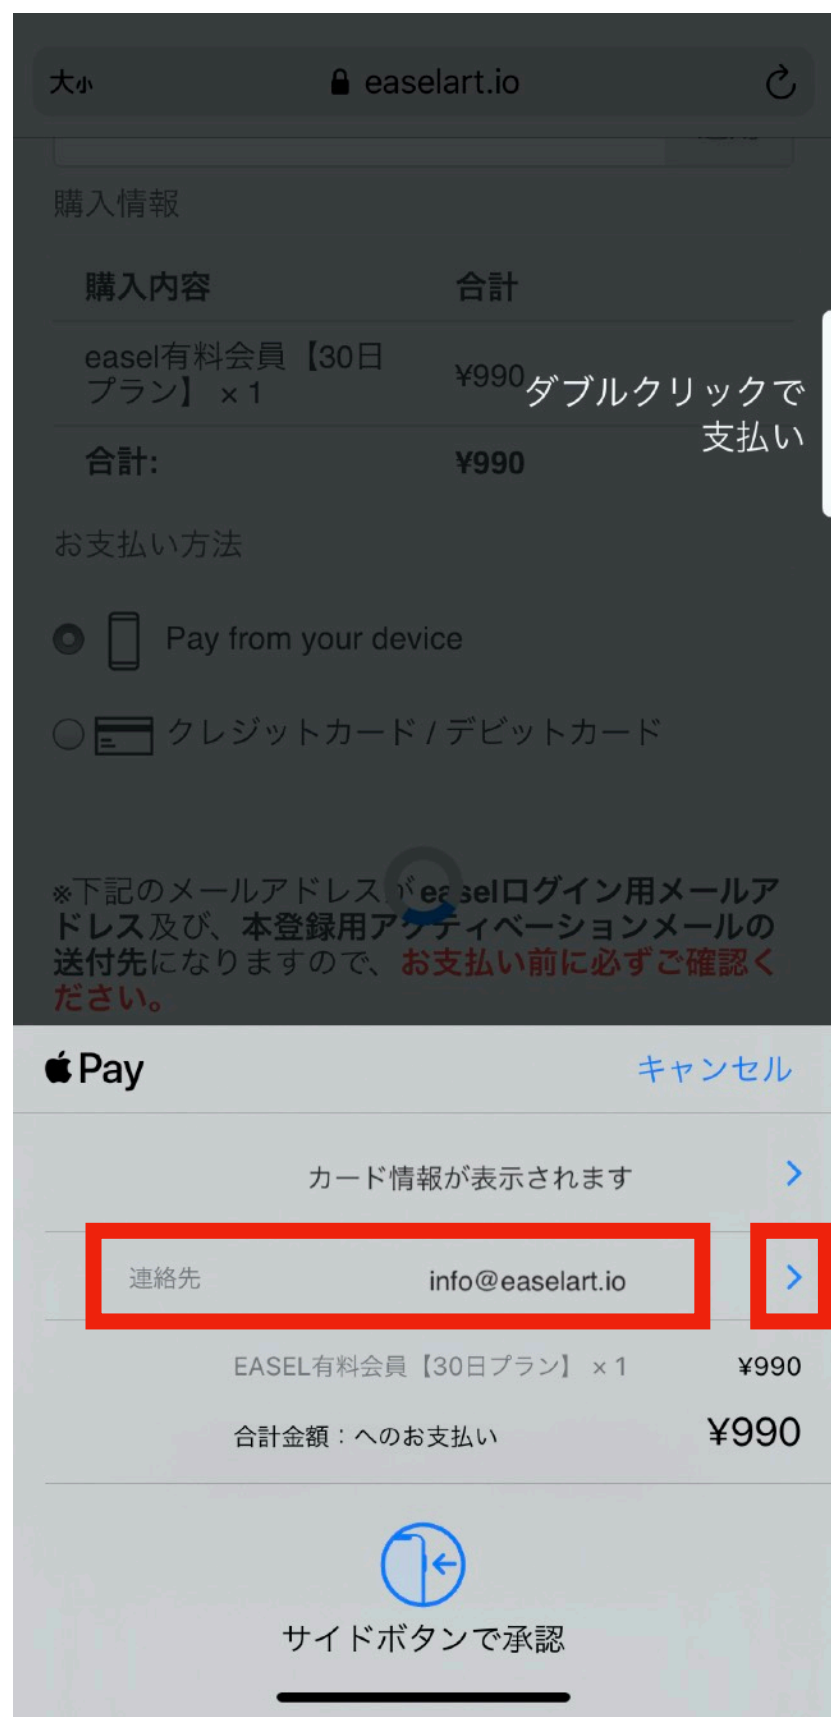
大小 easelart.io

購入情報

| 購入内容 | 合計 |
|---|---|
| easel有料会員【30日プラン】 × 1 | ¥990 |
| 合計: | ¥990 |

ダブルクリックで支払い

お支払い方法

Pay from your device

クレジットカード / デビットカード

※下記のメールアドレスがeaselログイン用メールアドレス及び、本登録用アクティベーションメールの送付先になりますので、お支払い前に必ずご確認ください。

Pay

キャンセル

カード情報が表示されます

連絡先 info@easelart.io

EASEL有料会員【30日プラン】 × 1 ¥990

合計金額：へのお支払い ¥990

サイドボタンで承認